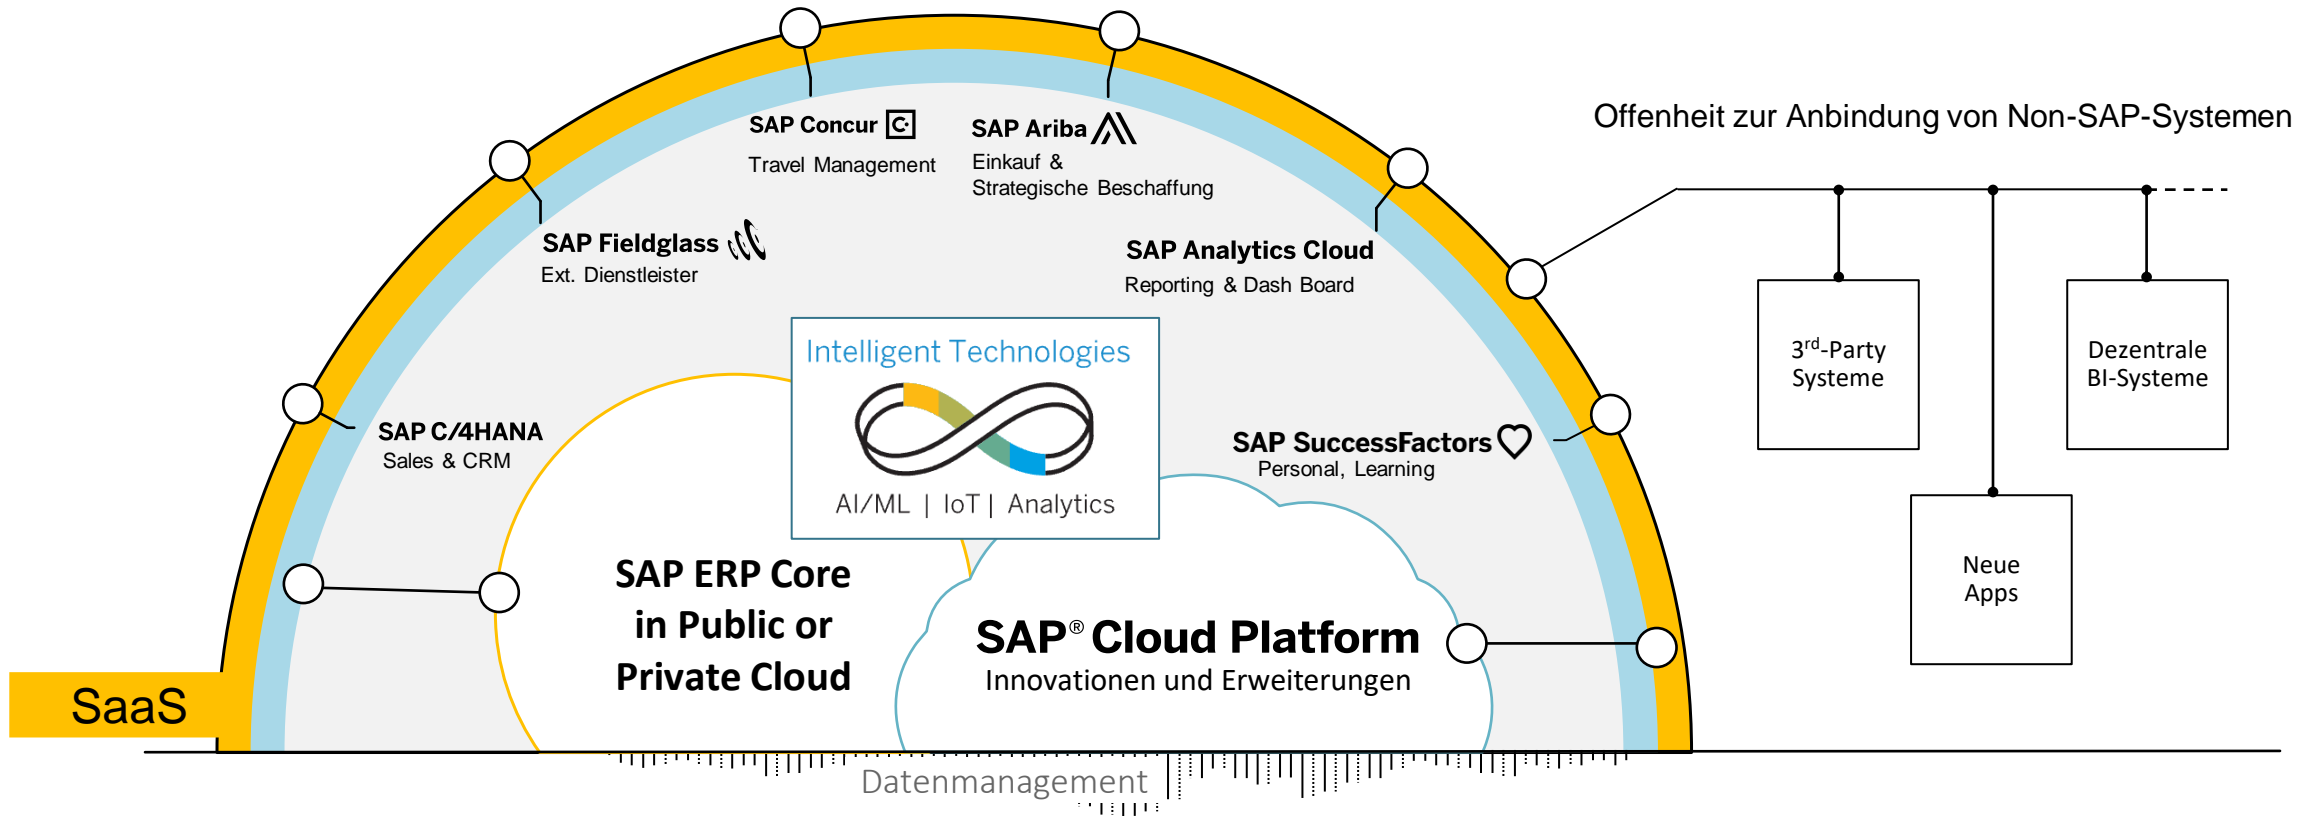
SAP Concur

Travel Management

SAP Ariba

Einkauf & Strategische Beschaffung

Offenheit zur Anbindung von Non-SAP-Systemen

SAP Fieldglass

Ext. Dienstleister

SAP Analytics Cloud

Reporting & Dash Board

Intelligent Technologies

AI/ML | IoT | Analytics

$3^{rd}$-Party Systeme

Dezentrale BI-Systeme

SAP C/4HANA

Sales & CRM

SAP SuccessFactors

Personal, Learning

Neue Apps

SAP ERP Core in Public or Private Cloud

SAP® Cloud Platform

Innovationen und Erweiterungen

SaaS

Datenmanagement